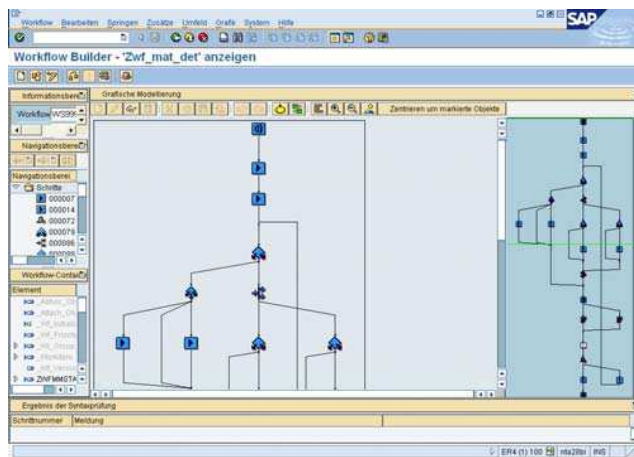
Workflow Bearbeiten Springen Zusätze Umfeld Grafik System Hilfe

SAP

Workflow Builder - 'Zwf_mat_det' anzeigen

Informationsbere

Workflow WS99

Navigationsbere

Navigationsberei

Schritte

000007

000014

000072

000079

000086

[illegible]

Workflow-Contain

Element

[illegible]

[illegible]

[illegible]

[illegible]

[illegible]

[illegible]

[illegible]

ZWFMM0TA

Grafische Modellierung

Zentrieren um markierte Objekte

Ergebnis der Syntaxprüfung

Schrittnummer Meldung

ER4 (1) 100 nta28bi INS